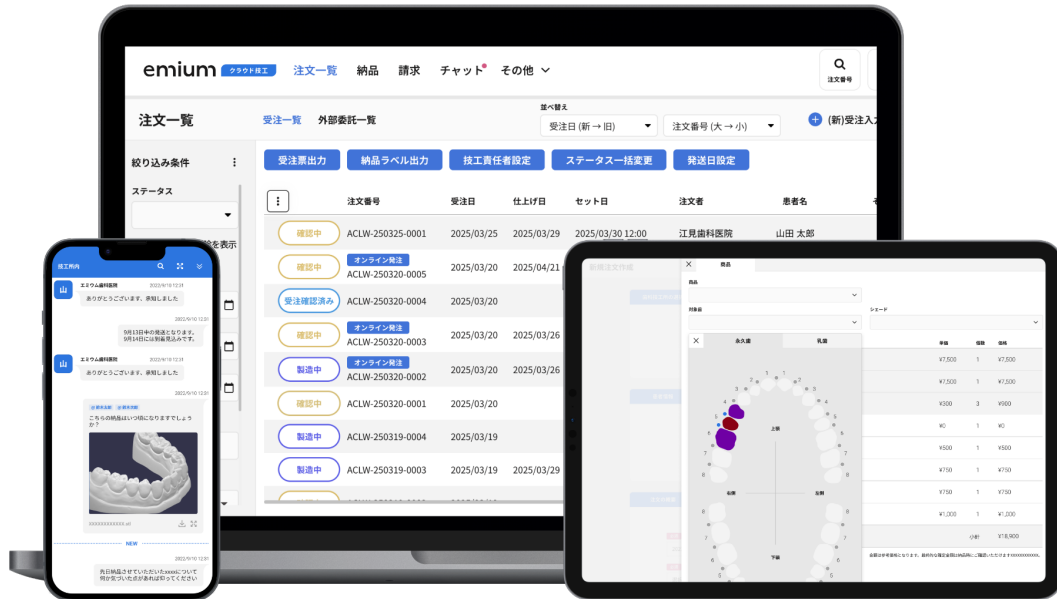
emium クラウド技工 注文一覧 納品 請求 チャット その他

注文番号

注文一覧 受注一覧 外部委託一覧

並べ替え
受注日 (新 → 旧)
注文番号 (大 → 小)
(新)受注入

絞り込み条件
ステータス

受注票出力 納品ラベル出力 技工責任者設定 ステータス一括変更 発送日設定

| | 注文番号 | 受注日 | 仕上げ日 | セット日 | 注文者 | 患者名 |
|---|---|---|---|---|---|---|
| 確認中 | ACLW-250325-0001 | 2025/03/25 | 2025/03/29 | 2025/03/30 12:00 | 江見歯科医院 | 山田 太郎 |
| 確認中 | オンライン発注 ACLW-250320-0005 | 2025/03/20 | 2025/04/21 | | | |
| 受注確認済み | ACLW-250320-0004 | 2025/03/20 | | | | |
| 確認中 | オンライン発注 ACLW-250320-0003 | 2025/03/20 | 2025/03/26 | | | |
| 製造中 | オンライン発注 ACLW-250320-0002 | 2025/03/20 | 2025/03/26 | | | |
| 確認中 | ACLW-250320-0001 | 2025/03/20 | | | | |
| 製造中 | ACLW-250319-0004 | 2025/03/19 | | | | |
| 製造中 | ACLW-250319-0003 | 2025/03/19 | 2025/03/26 | | | |

技工所内

エミウム歯科医院
ありがとうございます、承知しました

9月13日中の発送となります。9月14日には到着見込みです。

エミウム歯科医院
ありがとうございます、承知しました

こちらの納品はいつ頃になりますでしょうか？

NEW

先日納品させていただいたxxxxについて何か気づいた点があれば印ってください

新規注文作成
商品
対象歯
シェード
永久歯 乳歯
上顎 右側 左側 下顎

| 単価 | 個数 | 価格 |
|---|---|---|
| ¥7,500 | 1 | ¥7,500 |
| ¥7,500 | 1 | ¥7,500 |
| ¥300 | 3 | ¥900 |
| ¥0 | 1 | ¥0 |
| ¥500 | 1 | ¥500 |
| ¥750 | 1 | ¥750 |
| ¥750 | 1 | ¥750 |
| ¥1,000 | 1 | ¥1,000 |
| | 小計 | ¥18,900 |